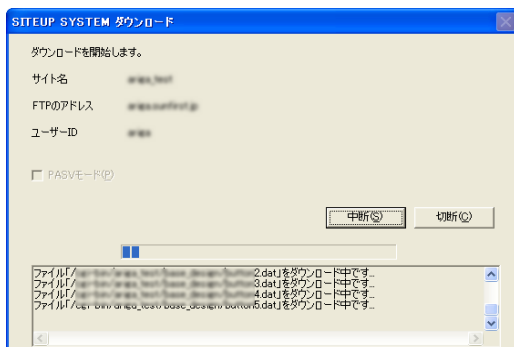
SITEUP SYSTEM ダウンロード

ダウンロードを開始します。

サイト名 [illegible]

FTPのアドレス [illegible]

ユーザーID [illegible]

PASVモード(P)

中断(S) 切断(C)

ファイル「/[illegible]2.dat」をダウンロード中です...
ファイル「/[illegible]3.dat」をダウンロード中です...
ファイル「/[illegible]4.dat」をダウンロード中です...
ファイル「/cgi-bin/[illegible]5.dat」をダウンロード中です...